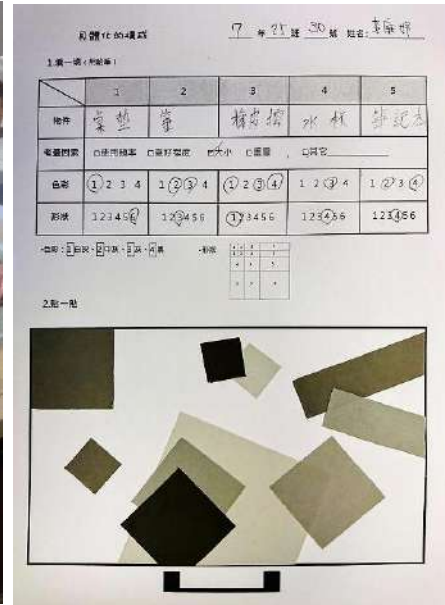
局體化的構成 7 年 25 班 30 號 姓名:李庭妍

1.畫一畫(形狀等)

|  | 1 | 2 | 3 | 4 | 5 |
|---|---|---|---|---|---|
| 物件 | 桌墊 | 筆 | 橡皮擦 | 水杯 | 筆記本 |
| 考量因素 | □使用頻率 | □重視程度 | ☑大小 | □重量 | □其它 |
| 色彩 | 1 2 3 4 | 1 2 3 4 | 1 2 3 4 | 1 2 3 4 | 1 2 3 4 |
| 形狀 | 1 2 3 4 5 6 | 1 2 3 4 5 6 | 1 2 3 4 5 6 | 1 2 3 4 5 6 | 1 2 3 4 5 6 |

*色彩:1 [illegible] 2 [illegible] 3 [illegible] 4 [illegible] *形狀:

2.貼一貼